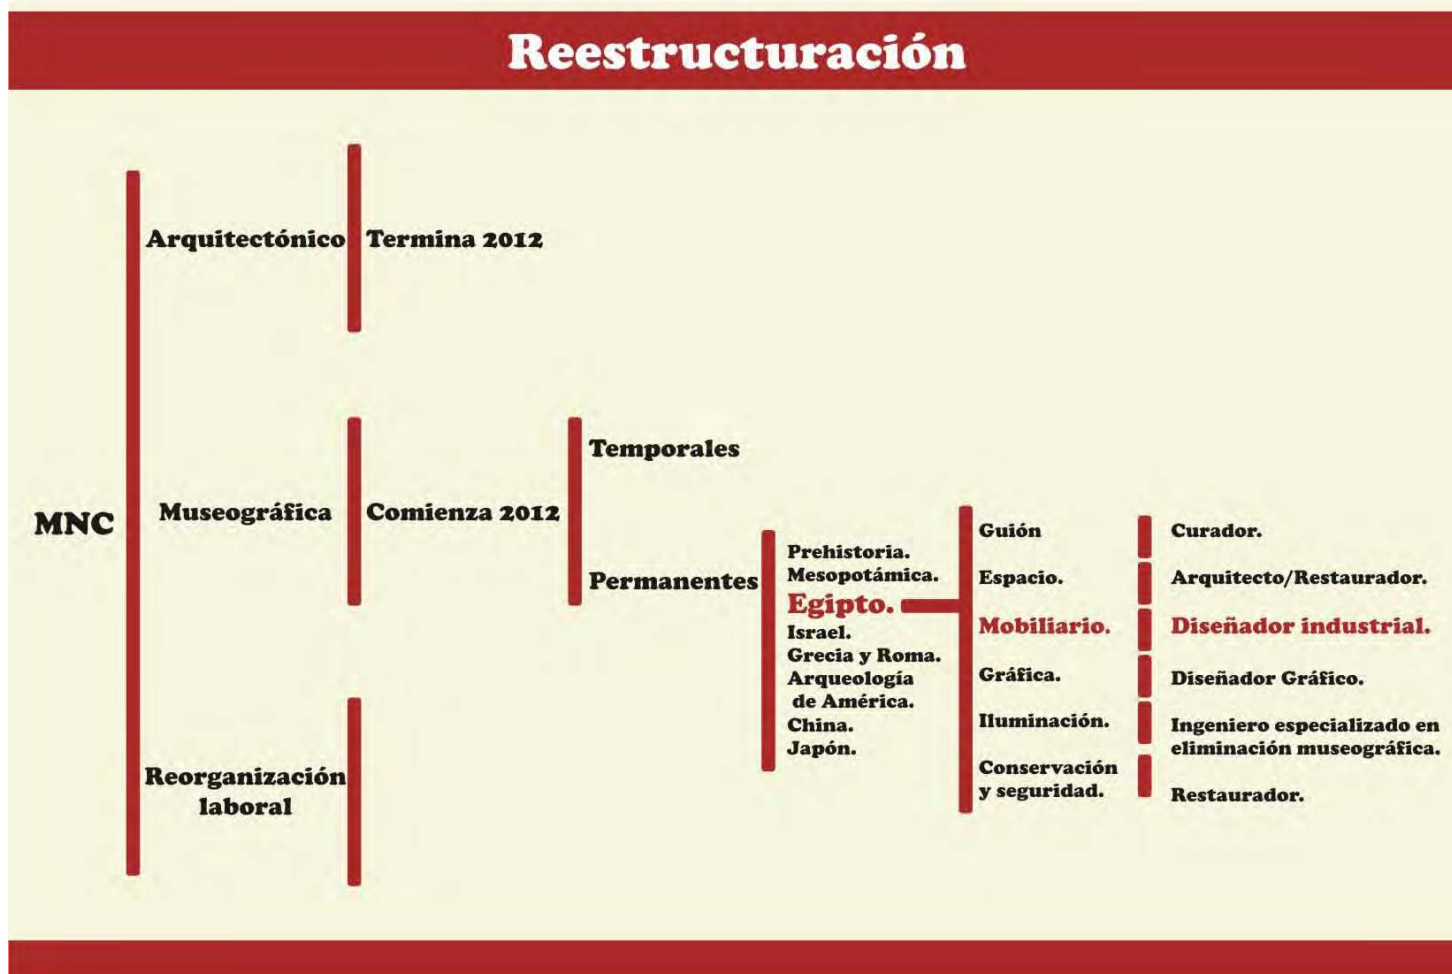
Reestructuración

MNC

Arquitectónico

Termina 2012

Museográfica

Comienza 2012

Temporales

Permanentes

Prehistoria.
Mesopotámica.
Egipto.
Israel.
Grecia y Roma.
Arqueología de América.
China.
Japón.

Guión
Espacio.
Mobiliario.
Gráfica.
Iluminación.
Conservación y seguridad.

Curador.
Arquitecto/Restaurador.
Diseñador industrial.
Diseñador Gráfico.
Ingeniero especializado en eliminación museográfica.
Restaurador.

Reorganización laboral